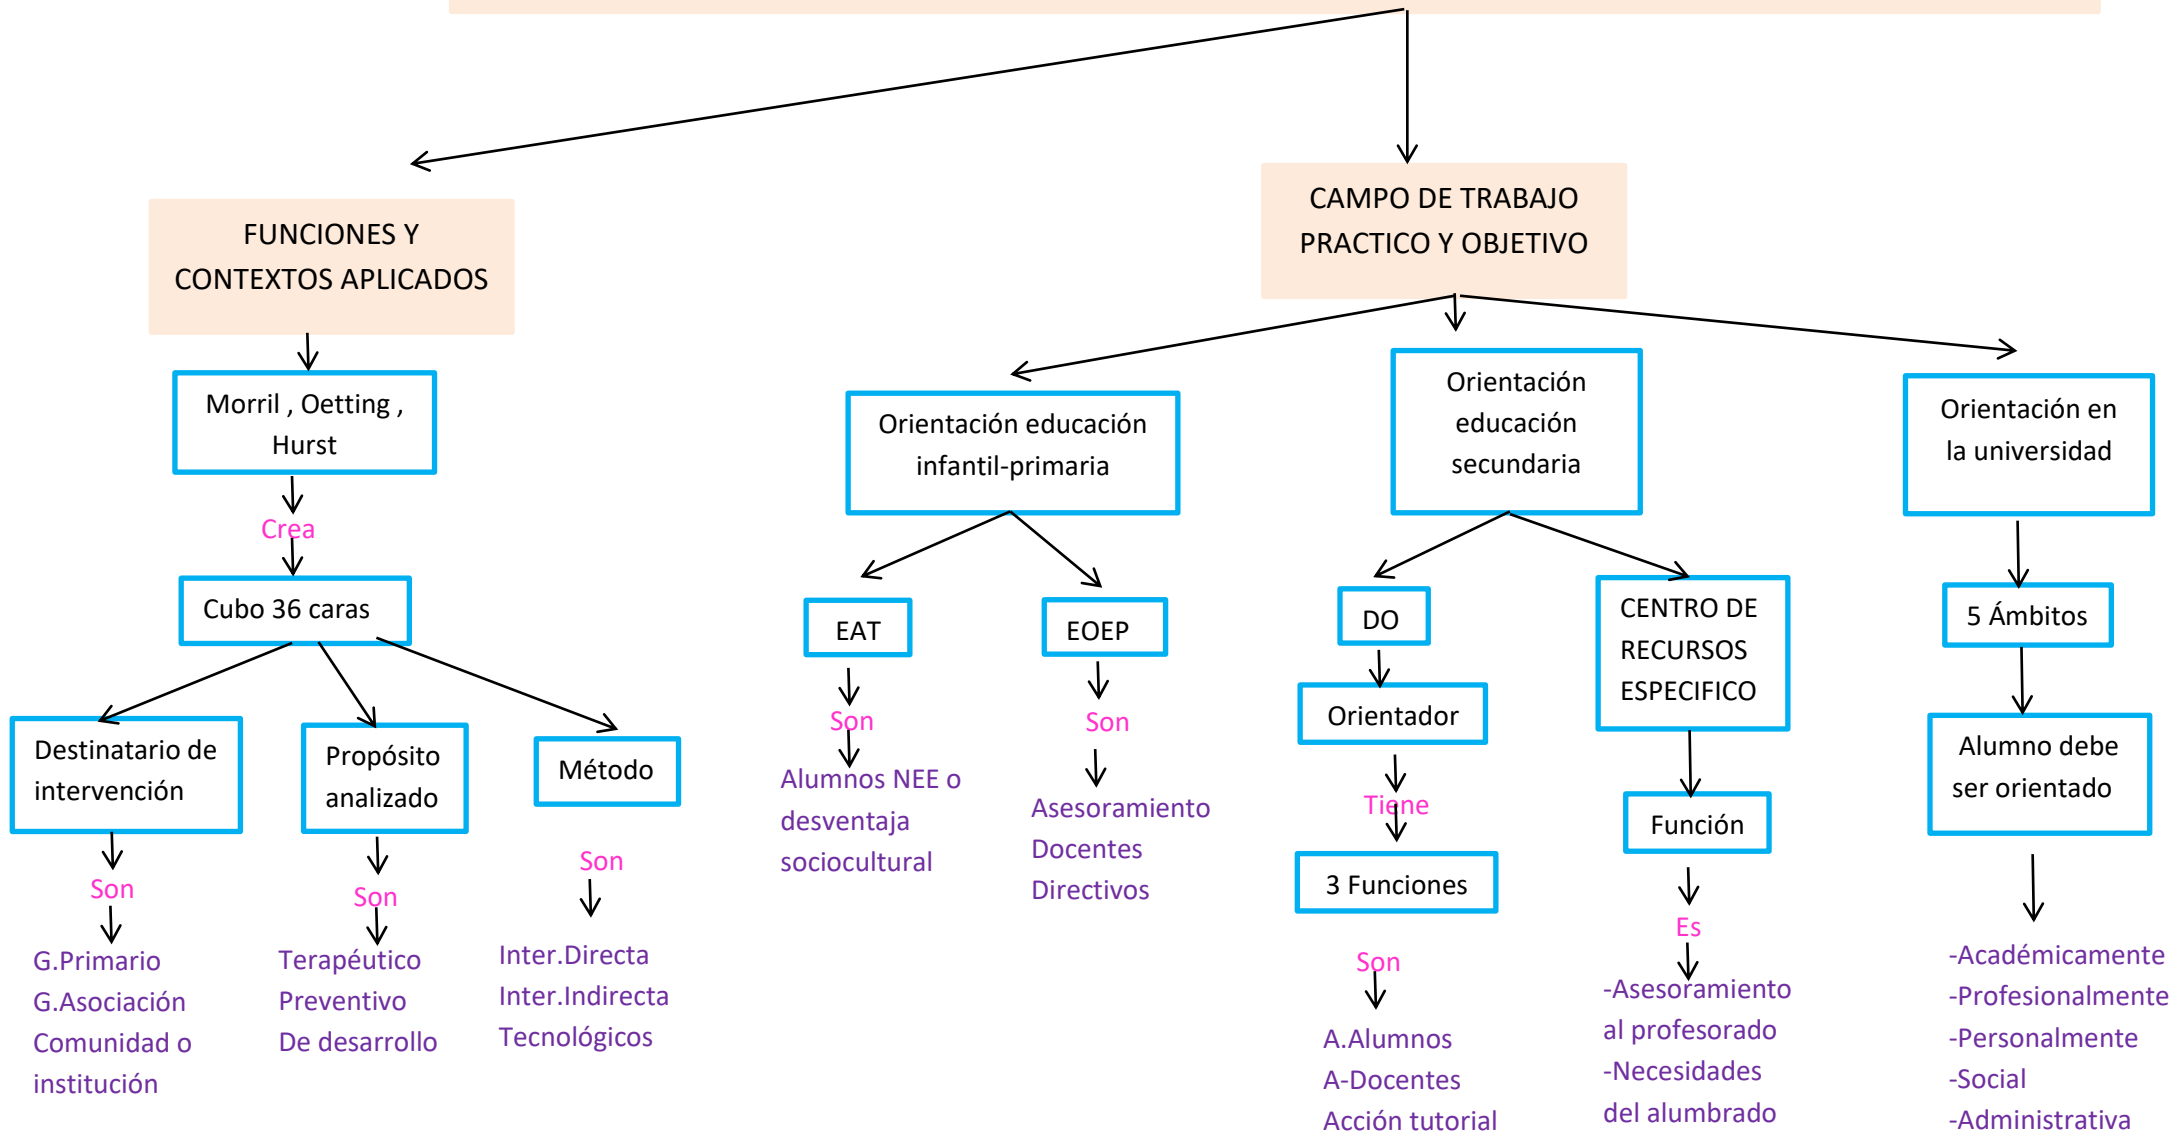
FUNCIONES Y CONTEXTOS APLICADOS

Morril , Oetting , Hurst

Crea

Cubo 36 caras

Destinatario de intervención

Son

G.Primario
G.Asociación
Comunidad o institución

Propósito analizado

Son

Terapéutico
Preventivo
De desarrollo

Método

Son

Inter.Directa
Inter.Indirecta
Tecnológicos

CAMPO DE TRABAJO PRACTICO Y OBJETIVO

Orientación educación infantil-primaria

EAT

Son

Alumnos NEE o desventaja sociocultural

EOEP

Son

Asesoramiento
Docentes
Directivos

Orientación educación secundaria

DO

Orientador

Tiene

3 Funciones

Son

A.Alumnos
A-Docentes
Acción tutorial

CENTRO DE RECURSOS ESPECIFICO

Función

Es

-Asesoramiento al profesorado
-Necesidades del alumbrado

Orientación en la universidad

5 Ámbitos

Alumno debe ser orientado

-Académicamente
-Profesionalmente
-Personalmente
-Social
-Administrativa